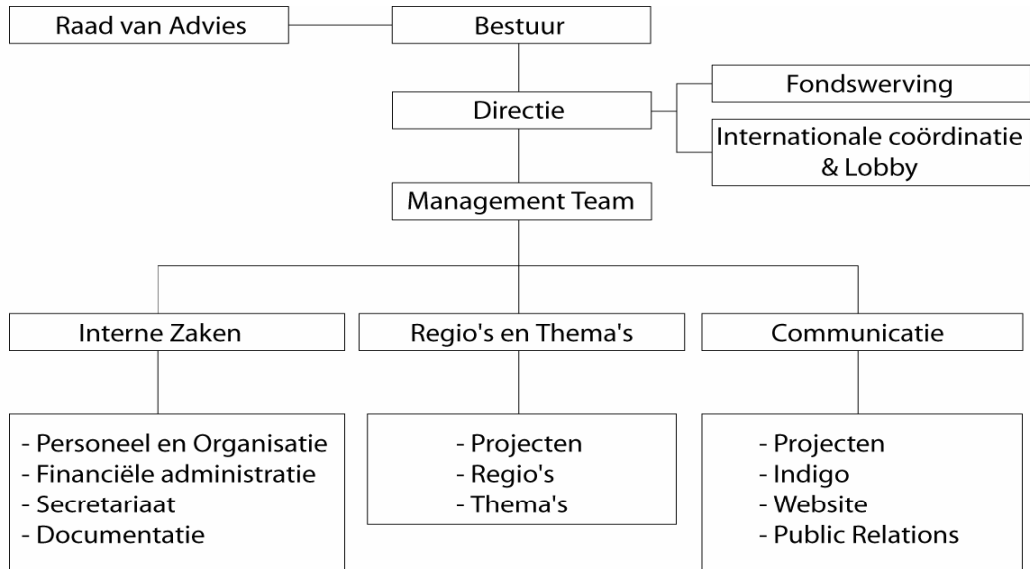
Raad van Advies

Bestuur

Directie

Fondswerving

Internationale coördinatie & Lobby

Management Team

Interne Zaken

Regio's en Thema's

Communicatie

- Personeel en Organisatie
- Financiële administratie
- Secretariaat
- Documentatie

- Projecten
- Regio's
- Thema's

- Projecten
- Indigo
- Website
- Public Relations